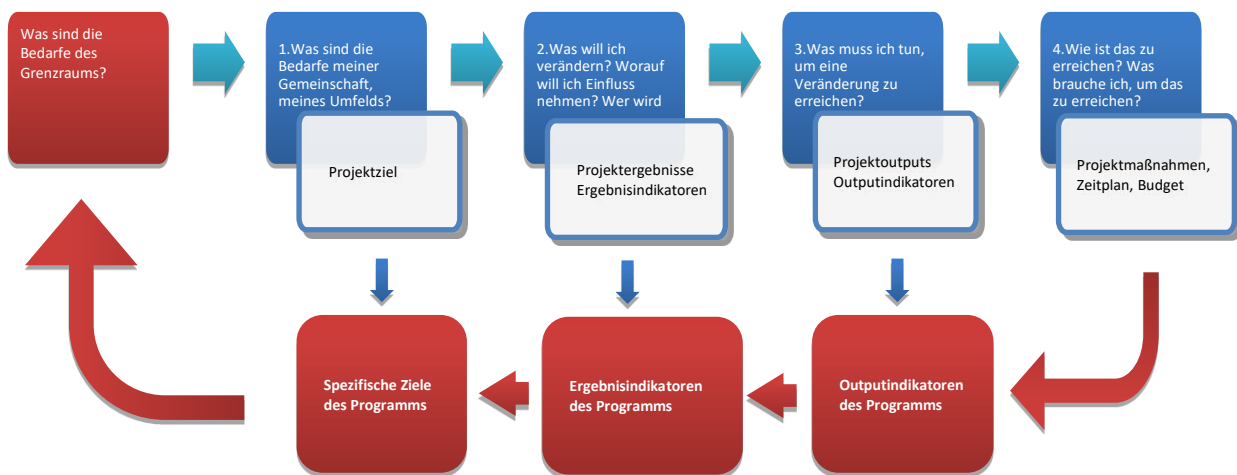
Was sind die Bedarfe des Grenzraums?

1.Was sind die Bedarfe meiner Gemeinschaft, meines Umfelds?

Projektziel

2.Was will ich verändern? Worauf will ich Einfluss nehmen? Wer wird

Projektergebnisse Ergebnisindikatoren

3.Was muss ich tun, um eine Veränderung zu erreichen?

Projektoutputs Outputindikatoren

4.Wie ist das zu erreichen? Was brauche ich, um das zu erreichen?

Projektmaßnahmen, Zeitplan, Budget

Spezifische Ziele des Programms

Ergebnisindikatoren des Programms

Outputindikatoren des Programms